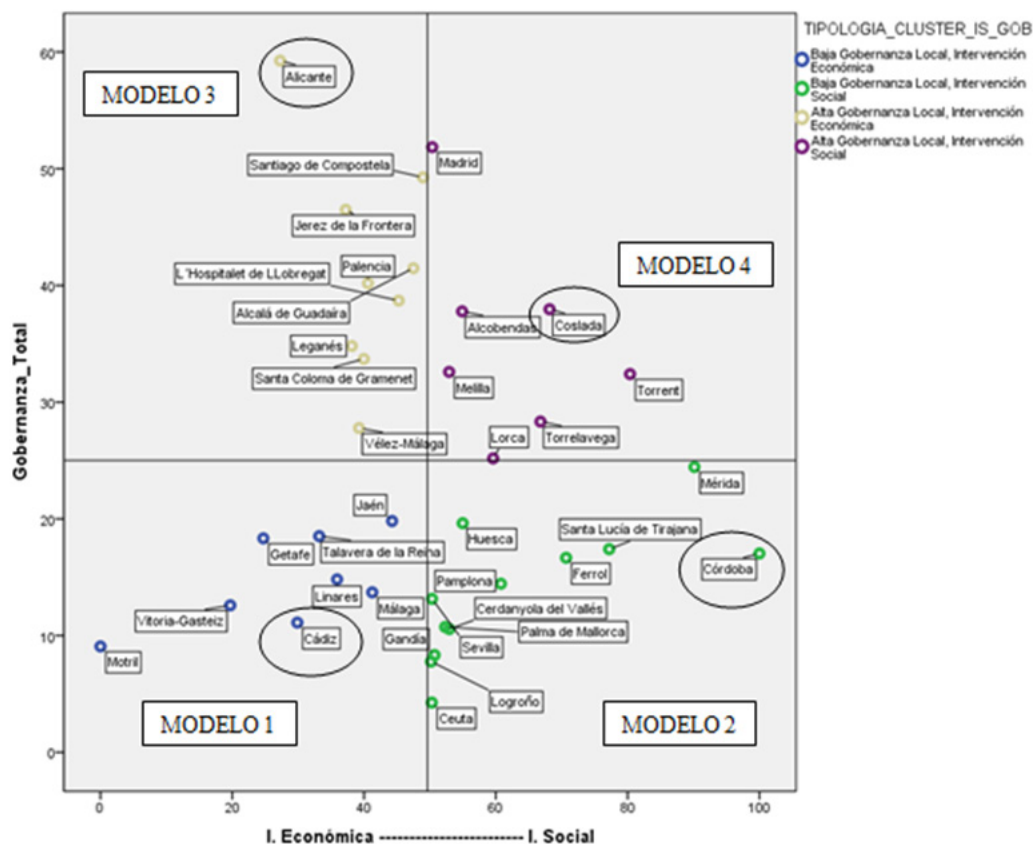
TIPOLOGIA_CLUSTER_IS_GOB
Baja Gobernanza Local, Intervención Económica
Baja Gobernanza Local, Intervención Social
Alta Gobernanza Local, Intervención Económica
Alta Gobernanza Local, Intervención Social

MODELO 3
MODELO 4
MODELO 1
MODELO 2

Alicante
Madrid
Santiago de Compostela
Jerez de la Frontera
Palencia
L'Hospitalet de LLobregat
Alcalá de Guadaíra
Alcobendas
Coslada
Leganés
Santa Coloma de Gramenet
Melilla
Torrent
Vélez-Málaga
Lorca
Torrelavega
Mérida
Jaén
Getafe
Talavera de la Reina
Huesca
Santa Lucía de Tirajana
Ferrol
Córdoba
Pamplona
Linares
Málaga
Vitoria-Gasteiz
Cerdanyola del Vallés
Palma de Mallorca
Cádiz
Gandía
Sevilla
Motril
Logroño
Ceuta

Gobernanza_Total
60
50
40
30
20
10
0

0
20
40
60
80
100
I. Económica ------------------------ I. Social